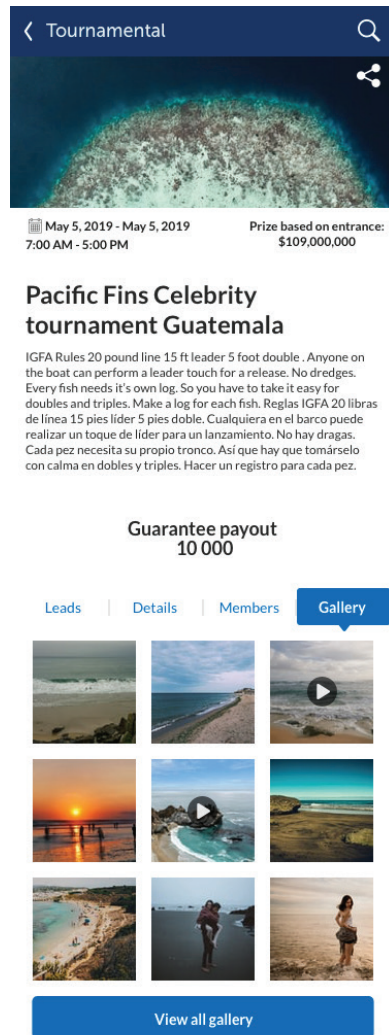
Tournamental

May 5, 2019 - May 5, 2019
7:00 AM - 5:00 PM

Prize based on entrance:
$109,000,000

Pacific Fins Celebrity tournament Guatemala

IGFA Rules 20 pound line 15 ft leader 5 foot double . Anyone on the boat can perform a leader touch for a release. No dredges. Every fish needs it's own log. So you have to take it easy for doubles and triples. Make a log for each fish. Reglas IGFA 20 libras de línea 15 pies líder 5 pies doble. Cualquiera en el barco puede realizar un toque de líder para un lanzamiento. No hay dragas. Cada pez necesita su propio tronco. Así que hay que tomárselo con calma en dobles y triples. Hacer un registro para cada pez.

Guarantee payout
10 000

Leads | Details | Members | Gallery

View all gallery